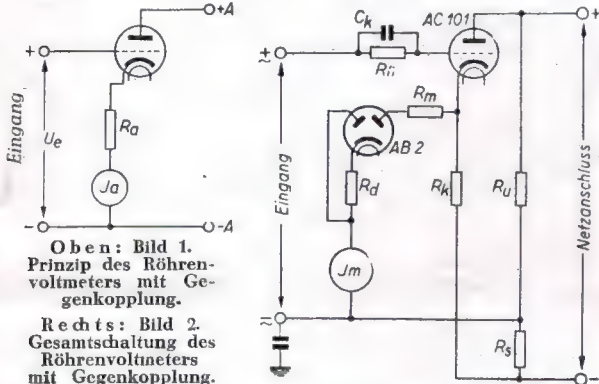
+A

+

Eingang

$U_e$

$R_a$

$J_a$

-

-A

Oben: Bild 1. Prinzip des Röhrenvoltmeters mit Gegenkopplung.

Rechts: Bild 2. Gesamtschaltung des Röhrenvoltmeters mit Gegenkopplung.

$C_k$

AC 101

+

$\sim$+

$R_{ü}$

$R_m$

AB 2

Eingang

$R_d$

$R_k$

$R_u$

Netzanschluss

$J_m$

$\sim$

$R_s$

-